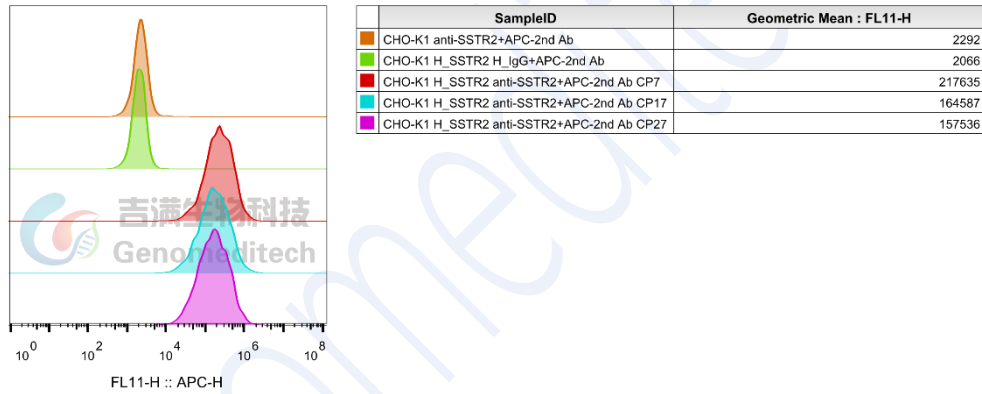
吉满生物科技
Genomeditech

$10^0$ $10^2$ $10^4$ $10^6$ $10^8$

FL11-H :: APC-H

| | SampleID | Geometric Mean : FL11-H |
|---|---|---|
| | CHO-K1 anti-SSTR2+APC-2nd Ab | 2292 |
| | CHO-K1 H_SSTR2 H_IgG+APC-2nd Ab | 2066 |
| | CHO-K1 H_SSTR2 anti-SSTR2+APC-2nd Ab CP7 | 217635 |
| | CHO-K1 H_SSTR2 anti-SSTR2+APC-2nd Ab CP17 | 164587 |
| | CHO-K1 H_SSTR2 anti-SSTR2+APC-2nd Ab CP27 | 157536 |